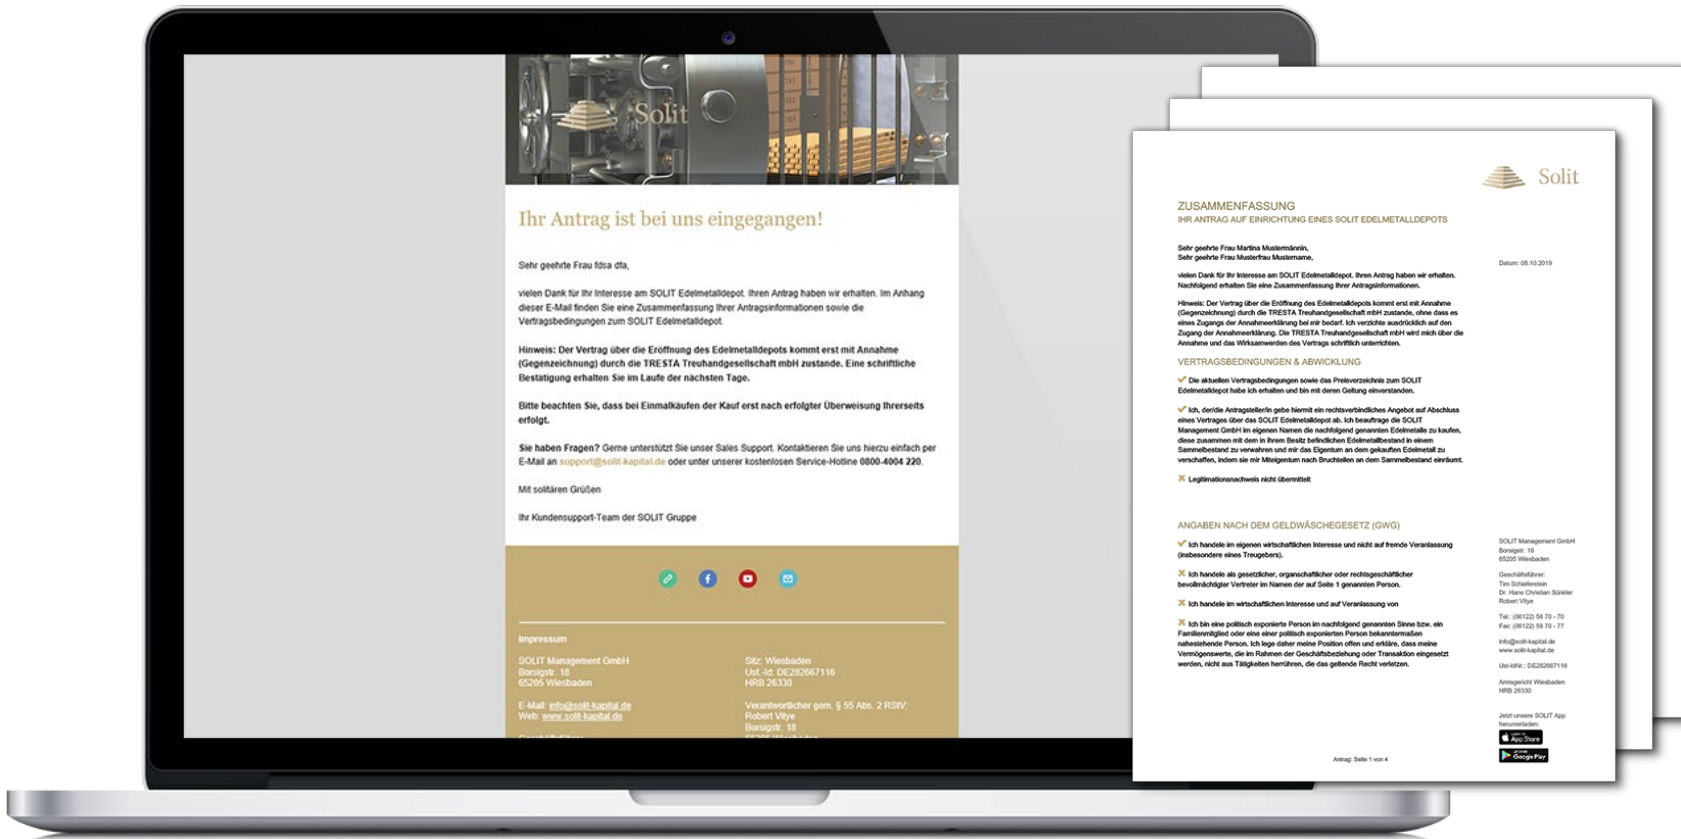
Solit

Ihr Antrag ist bei uns eingegangen!

Sehr geehrte Frau fdsa dfa,

vielen Dank für Ihr Interesse am SOLIT Edelmetalldepot. Ihren Antrag haben wir erhalten. Im Anhang dieser E-Mail finden Sie eine Zusammenfassung Ihrer Antragsinformationen sowie die Vertragsbedingungen zum SOLIT Edelmetalldepot.

Hinweis: Der Vertrag über die Eröffnung des Edelmetalldepots kommt erst mit Annahme (Gegenzeichnung) durch die TRESTA Treuhandgesellschaft mbH zustande. Eine schriftliche Bestätigung erhalten Sie im Laufe der nächsten Tage.

Bitte beachten Sie, dass bei Einmalkäufen der Kauf erst nach erfolgter Überweisung Ihrerseits erfolgt.

Sie haben Fragen? Gerne unterstützt Sie unser Sales Support. Kontaktieren Sie uns hierzu einfach per E-Mail an support@solit-kapital.de oder unter unserer kostenlosen Service-Hotline 0800-4004 220.

Mit solitären Grüßen

Ihr Kundensupport-Team der SOLIT Gruppe

Impressum

SOLIT Management GmbH
Borsigstr. 18
65205 Wiesbaden

E-Mail: info@solit-kapital.de
Web: www.solit-kapital.de

Sitz: Wiesbaden
Ust.-Id.: DE282667116
HRB 26330

Verantwortlicher gem. § 55 Abs. 2 RStV:
Robert Vitye
Borsigstr. 18
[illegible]

Solit

ZUSAMMENFASSUNG
IHR ANTRAG AUF EINRICHTUNG EINES SOLIT EDELMETALLDEPOTS

Sehr geehrte Frau Martina Mustermännin,
Sehr geehrte Frau Musterfrau Mustername,

Datum: 08.10.2019

vielen Dank für Ihr Interesse am SOLIT Edelmetalldepot. Ihren Antrag haben wir erhalten. Nachfolgend erhalten Sie eine Zusammenfassung Ihrer Antragsinformationen.

Hinweis: Der Vertrag über die Eröffnung des Edelmetalldepots kommt erst mit Annahme (Gegenzeichnung) durch die TRESTA Treuhandgesellschaft mbH zustande, ohne dass es eines Zugangs der Annahmeerklärung bei mir bedarf. Ich verzichte ausdrücklich auf den Zugang der Annahmeerklärung. Die TRESTA Treuhandgesellschaft mbH wird mich über die Annahme und das Wirksamwerden des Vertrags schriftlich unterrichten.

VERTRAGSBEDINGUNGEN & ABWICKLUNG

Die aktuellen Vertragsbedingungen sowie das Preisverzeichnis zum SOLIT Edelmetalldepot habe ich erhalten und bin mit deren Geltung einverstanden.

Ich, der/die Antragsteller/in gebe hiermit ein rechtsverbindliches Angebot auf Abschluss eines Vertrages über das SOLIT Edelmetalldepot ab. Ich beauftrage die SOLIT Management GmbH im eigenen Namen die nachfolgend genannten Edelmetalle zu kaufen, diese zusammen mit dem in Ihrem Besitz befindlichen Edelmetallbestand in einem Sammelbestand zu verwahren und mir das Eigentum an dem gekauften Edelmetall zu verschaffen, indem sie mir Miteigentum nach Bruchteilen an dem Sammelbestand einräumt.

Legitimationsnachweis nicht übermittelt

ANGABEN NACH DEM GELDWÄSCHEGESETZ (GWG)

Ich handele im eigenen wirtschaftlichen Interesse und nicht auf fremde Veranlassung (insbesondere eines Treugebers).

Ich handele als gesetzlicher, organschaftlicher oder rechtsgeschäftlicher bevollmächtigter Vertreter im Namen der auf Seite 1 genannten Person.

Ich handele im wirtschaftlichen Interesse und auf Veranlassung von

Ich bin eine politisch exponierte Person im nachfolgend genannten Sinne bzw. ein Familienmitglied oder eine einer politisch exponierten Person bekanntermaßen nahestehende Person. Ich lege daher meine Position offen und erkläre, dass meine Vermögenswerte, die im Rahmen der Geschäftsbeziehung oder Transaktion eingesetzt werden, nicht aus Tätigkeiten herrühren, die das geltende Recht verletzen.

SOLIT Management GmbH
Borsigstr. 18
65205 Wiesbaden

Geschäftsführer:
Tim Schieferstein
Dr. Hans Christian Sünkler
Robert Vitye

Tel.: (06122) 58 70 - 70
Fax: (06122) 58 70 - 77

info@solit-kapital.de
www.solit-kapital.de

Ust-IdNr.: DE282667116

Amtsgericht Wiesbaden
HRB 26330

Jetzt unsere SOLIT App herunterladen:
App Store
Google Play

Antrag: Seite 1 von 4